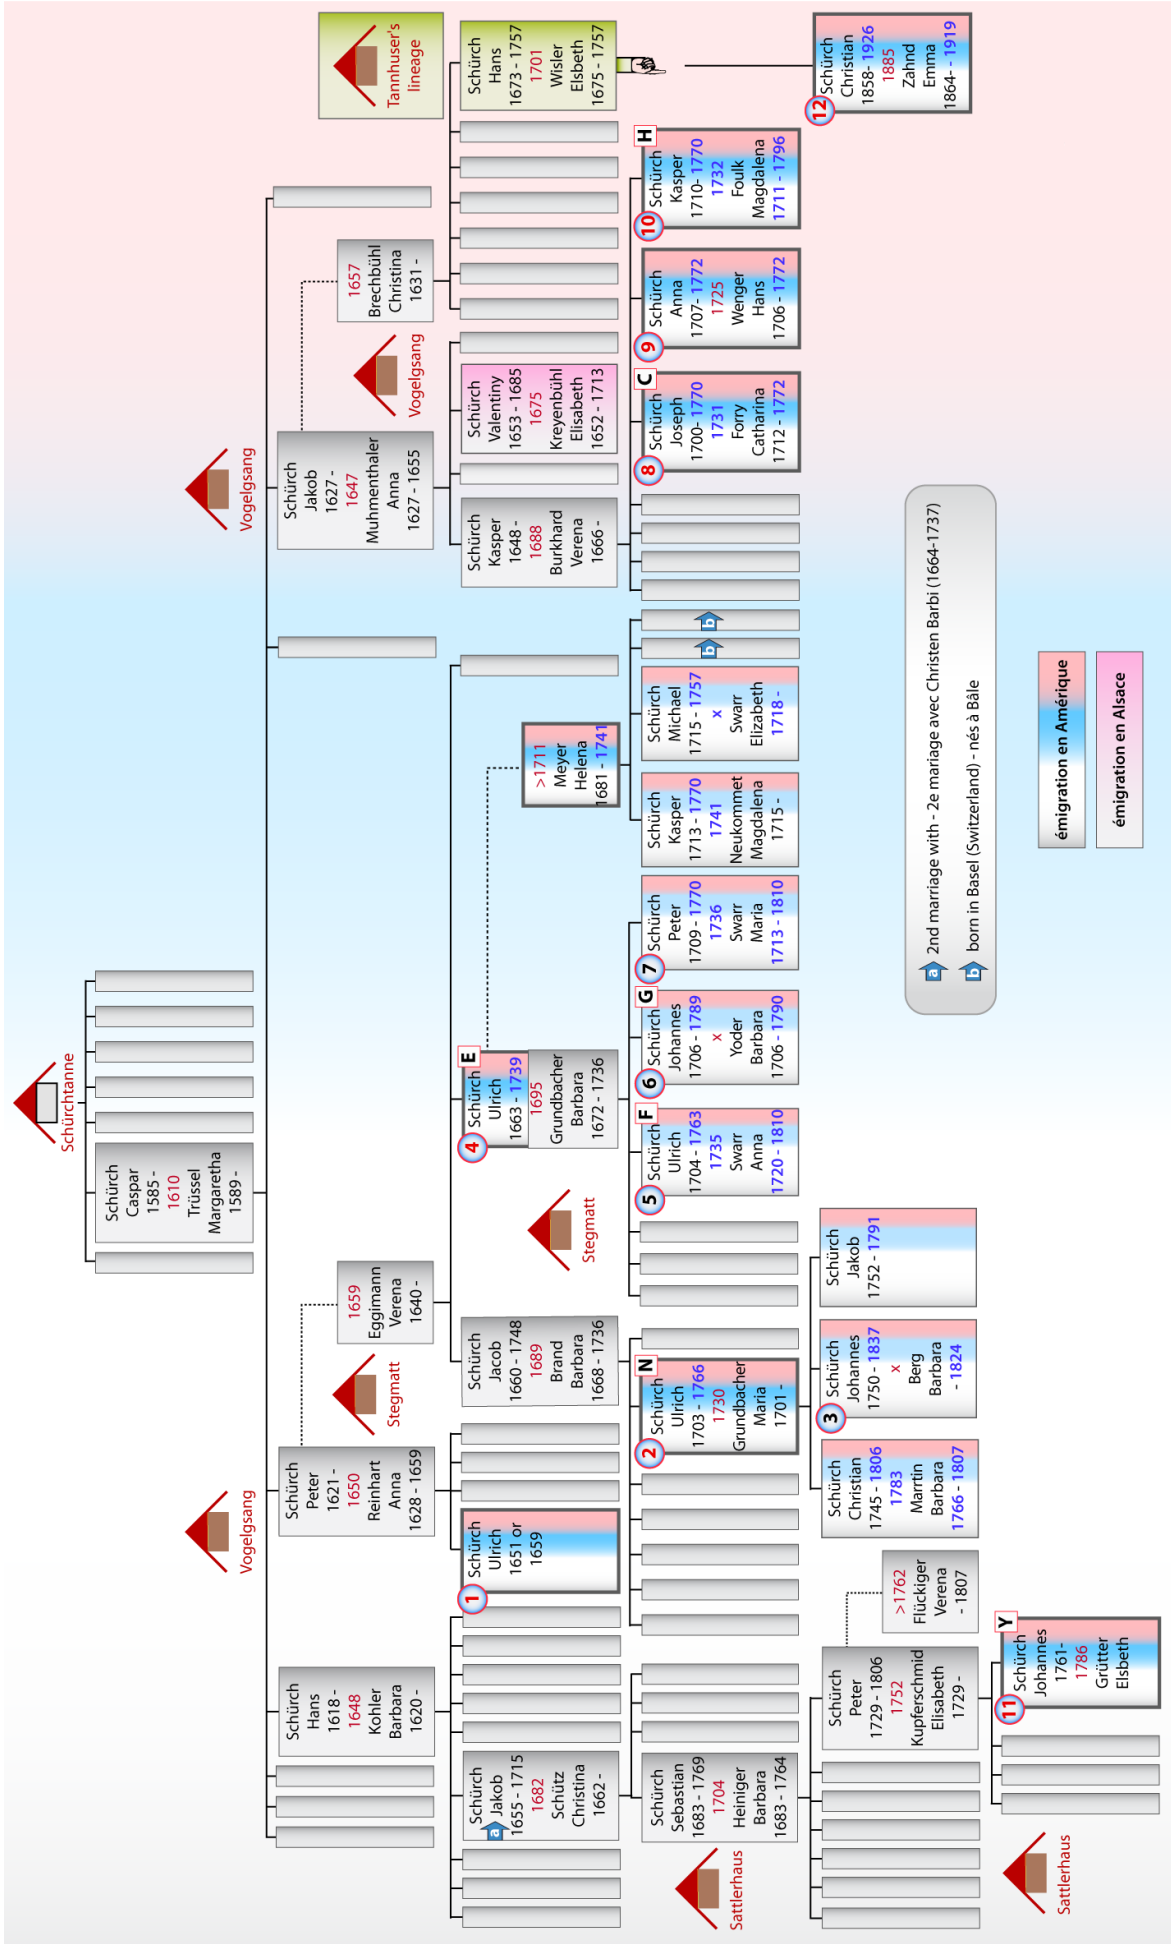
Schürchtanne

Schürch
Caspar
1585 -
1610
Trüssel
Margaretha
1589 -

Vogelgsang

Schürch
Hans
1618 -
1648
Kohler
Barbara
1620 -

Schürch
Peter
1621 -
1650
Reinhart
Anna
1628 - 1659

Stegmatt

1659
Eggimann
Verena
1640 -

Vogelgsang

Schürch
Jakob
1627 -
1647
Muhmenthaler
Anna
1627 - 1655

1657
Brechbühl
Christina
1631 -

Vogelgsang

Tannhuser's lineage

Schürch
Hans
1673 - 1757
1701
Wisler
Elsbeth
1675 - 1757

Schürch
Valentiny
1653 - 1685
1675
Kreyenbühl
Elisabeth
1652 - 1713

Schürch
Kasper
1648 -
1688
Burkhard
Verena
1666 -

Schürch
Jakob
1655 - 1715
1682
Schütz
Christina
1662 -

1 Schürch
Ulrich
1651 or
1659

Schürch
Jacob
1660 - 1748
1689
Brand
Barbara
1668 - 1736

4 E Schürch
Ulrich
1663 - 1739
1695
Grundbacher
Barbara
1672 - 1736

Stegmatt

>1711
Meyer
Helena
1681 - 1741

Schürch
Sebastian
1683 - 1769
1704
Heiniger
Barbara
1683 - 1764

Sattlerhaus

2 N Schürch
Ulrich
1703 - 1766
1730
Grundbacher
Maria
1701 -

5 F Schürch
Ulrich
1704 - 1763
1735
Swarr
Anna
1720 - 1810

6 G Schürch
Johannes
1706 - 1789
x
Yoder
Barbara
1706 - 1790

7 Schürch
Peter
1709 - 1770
1736
Swarr
Maria
1713 - 1810

Schürch
Kasper
1713 - 1770
1741
Neukommet
Magdalena
1715 -

Schürch
Michael
1715 - 1757
x
Swarr
Elizabeth
1718 -

b
b

8 C Schürch
Joseph
1700 - 1770
1731
Forry
Catharina
1712 - 1772

9 Schürch
Anna
1707 - 1772
1725
Wenger
Hans
1706 - 1772

10 H Schürch
Kasper
1710 - 1770
1732
Foulk
Magdalena
1711 - 1796

12 Schürch
Christian
1858 - 1926
1885
Zahnd
Emma
1864 - 1919

Schürch
Peter
1729 - 1806
1752
Kupferschmid
Elisabeth
1729 -

>1762
Flückiger
Verena
- 1807

Schürch
Christian
1745 - 1806
1783
Marrtin
Barbara
1766 - 1807

3 Schürch
Johannes
1750 - 1837
x
Berg
Barbara
- 1824

Schürch
Jakob
1752 - 1791

11 Y Schürch
Johannes
1761 -
1786
Grütter
Elsbeth

Sattlerhaus

a 2nd marriage with - 2e mariage avec Christen Barbi (1664-1737)
b born in Basel (Switzerland) - nés à Bâle

émigration en Amérique
émigration en Alsace